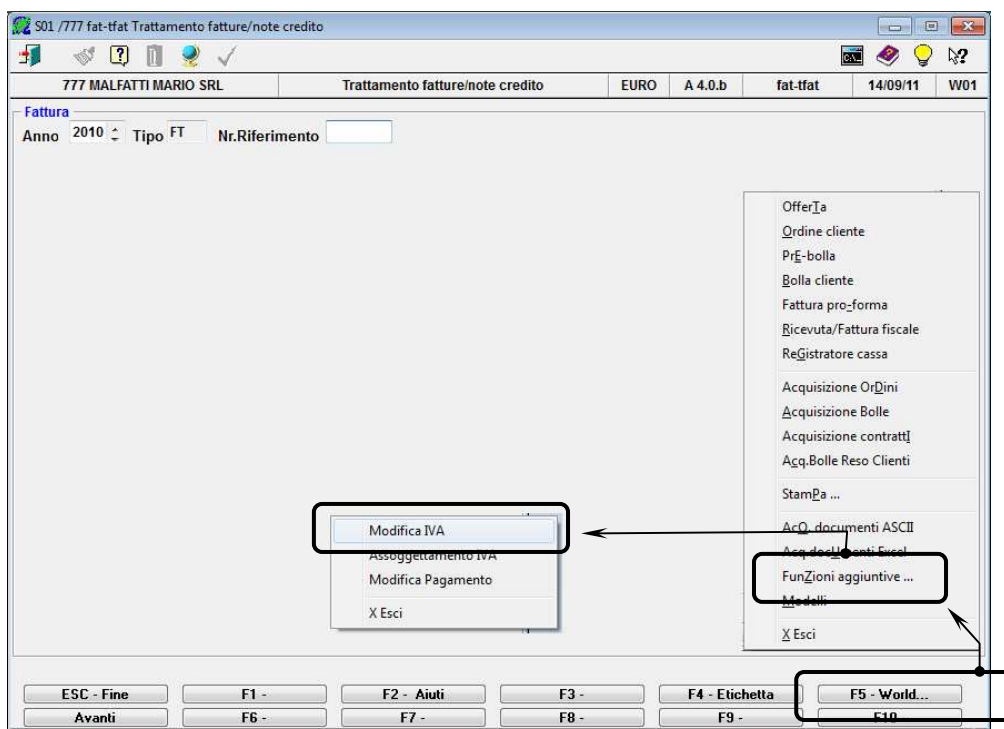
S01 /777 fat-tfat Trattamento fatture/note credito

| 777 MALFATTI MARIO SRL | Trattamento fatture/note credito | EURO | A 4.0.b | fat-tfat | 14/09/11 | W01 |
|---|---|---|---|---|---|---|

Fattura
Anno 2010 Tipo FT Nr.Riferimento

OfferTa
Ordine cliente
PrE-bolla
Bolla cliente
Fattura pro-forma
Ricevuta/Fattura fiscale
ReGistratore cassa
Acquisizione OrDini
Acquisizione Bolle
Acquisizione contrattI
Acq.Bolle Reso Clienti
StamPa ...
AcQ. documenti ASCII
Acq.docUmenti Excel
FunZioni aggiuntive ...
Modelli
X Esci

Modifica IVA
Assoggettamento IVA
Modifica Pagamento
X Esci

ESC - Fine
F1 -
F2 - Aiuti
F3 -
F4 - Etichetta
F5 - World...
Avanti
F6 -
F7 -
F8 -
F9 -
F10